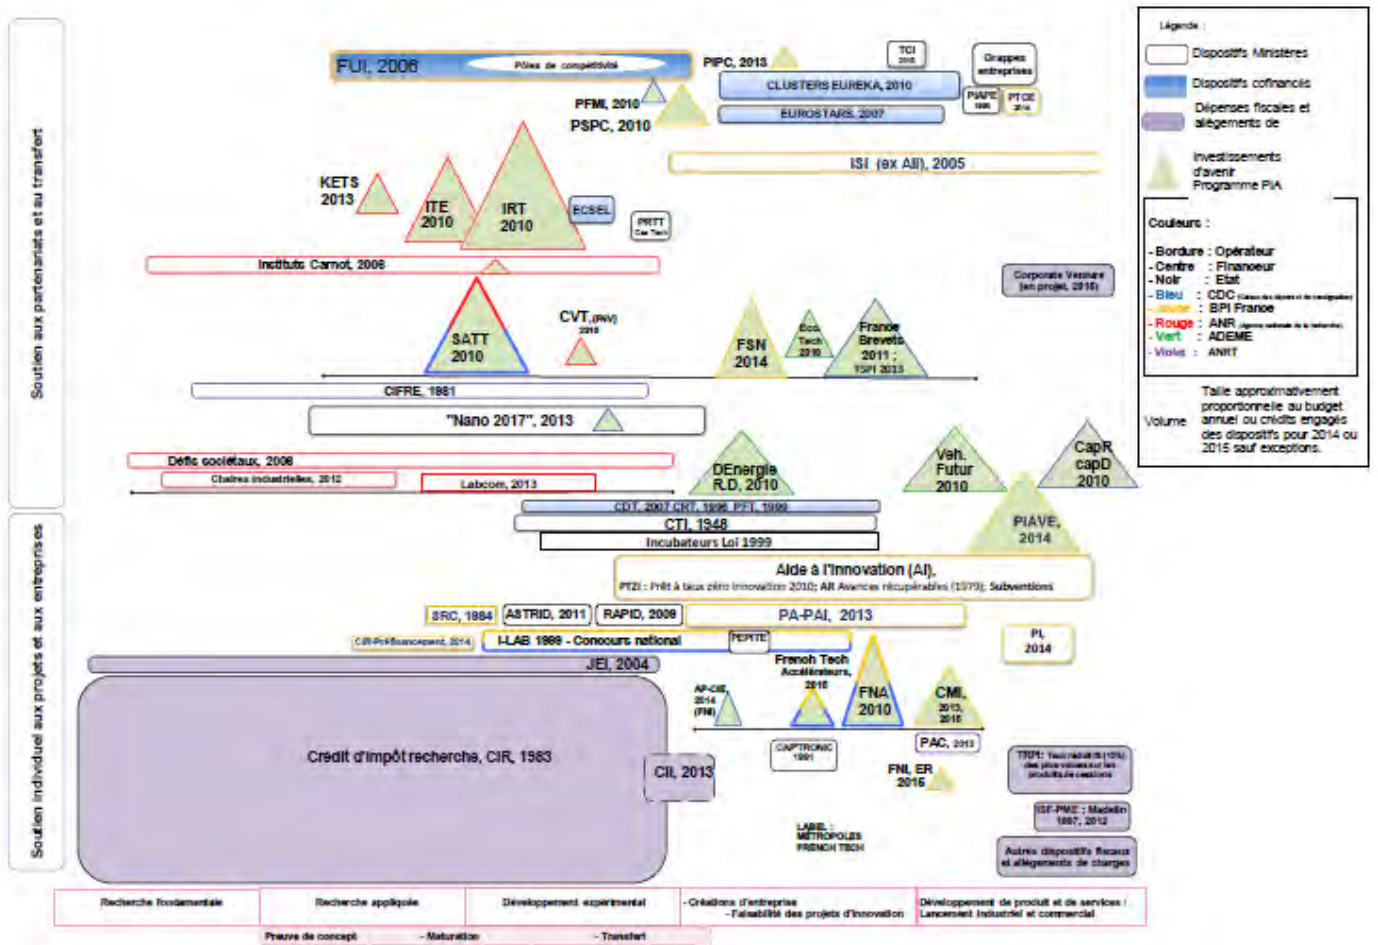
Soutien aux partenariats et au transfert

Soutien individuel aux projets et aux entreprises

FUI, 2006
Pôles de compétitivité
PIPC, 2013
TCI 2015
Grappes entreprises
CLUSTERS EUREKA, 2010
PIAPE 1995
PTCE 2014
PFMI, 2010
PSPC, 2010
EUROSTARS, 2007
ISI (ex AII), 2005
KETS 2013
ITE 2010
IRT 2010
ECSEL
PRTT Cea Tech
Instituts Carnot, 2006
Corporate Venture (en projet, 2015)
SATT 2010
CVT (PIAV) 2010
FSN 2014
Eco Tech 2010
France Brevets 2011 ; TSPI 2013
CIFRE, 1981
"Nano 2017", 2013
Défis sociétaux, 2008
Chaires industrielles, 2012
Labcom, 2013
DEnergie R.D. 2010
Veh. Futur 2010
CapR capD 2010
CDT, 2007 CRT, 1996 PFT, 1999
CTI, 1948
Incubateurs Loi 1999
PIAVE, 2014
Aide à l'innovation (AI),
PTZI : Prêt à taux zéro innovation 2010; AR Avances récupérables (1979); Subventions
SRC, 1984
ASTRID, 2011
RAPID, 2009
PA-PAI, 2013
CIR-Préfinancement, 2014
I-LAB 1999 - Concours national
PEPITE
PI, 2014
JEI, 2004
French Tech Accélérateurs, 2015
AP-CIE 2014 (FMI)
FNA 2010
CMI, 2013, 2015
Credit d'impôt recherche, CIR, 1983
CII, 2013
CAPTRONIC 1991
PAC, 2013
FNI, ER 2015
TRPI : Taux réduit IS (15%) des plus-values sur les produits de cessions
ISF-PME ; Madelin 1997, 2012
LABEL : METROPOLES FRENCH TECH
Autres dispositifs fiscaux et allégements de charges

Recherche fondamentale
Recherche appliquée
Développement expérimental
- Créations d'entreprise
- Faisabilité des projets d'innovation
Développement de produit et de services ; Lancement industriel et commercial
Preuve de concept
- Maturation
- Transfert

Légende :
Dispositifs Ministères
Dispositifs cofinancés
Dépenses fiscales et allègements de
Investissements d'avenir Programme PIA
Couleurs :
- Bordure : Opérateur
- Centre : Financeur
- Noir : Etat
- Bleu : CDC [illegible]
- Jaune : BPI France
- Rouge : ANR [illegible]
- Vert : ADEME
- Violet : ANRT
Volume
Taille approximativement proportionnelle au budget annuel ou crédits engagés des dispositifs pour 2014 ou 2015 sauf exceptions.